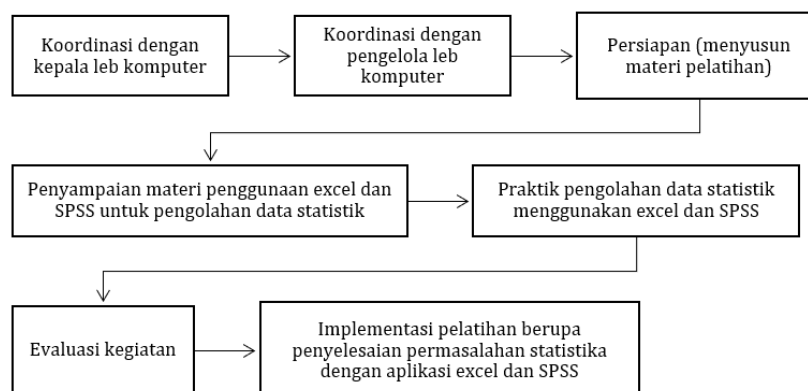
Koordinasi dengan kepala leb komputer

Koordinasi dengan pengelola leb komputer

Persiapan (menyusun materi pelatihan)

Penyampaian materi penggunaan excel dan SPSS untuk pengolahan data statistik

Praktik pengolahan data statistik menggunakan excel dan SPSS

Evaluasi kegiatan

Implementasi pelatihan berupa penyelesaian permasalahan statistika dengan aplikasi excel dan SPSS